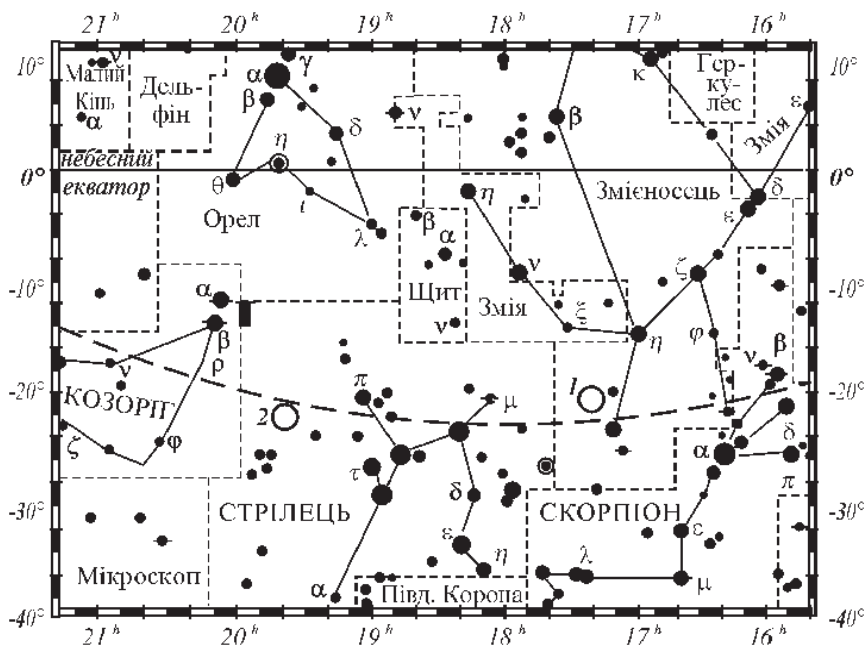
$21^h$ $20^h$ $19^h$ $18^h$ $17^h$ $16^h$

10° 0° -10° -20° -30° -40°

10° 0° -10° -20° -30° -40°

Малий Кінь
ν
α
Дельфін
α γ
β
δ
η
ν
β
κ
Геркулес
Змія
ε
небесний екватор
θ
ι
Орел
λ
η
Змієносець
δ
ε
β
α
Щит
ν
ν
Змія
ξ
ζ
η
α
β
ν
ρ
КОЗОРІГ
ν
φ
ζ
π
2
μ
1
φ
ν
β
α
δ
τ
δ
ε
η
СТРІЛЕЦЬ
СКОРПІОН
ε
λ
μ
π
Мікроскоп
α
Півд. Корона

$21^h$ $20^h$ $19^h$ $18^h$ $17^h$ $16^h$